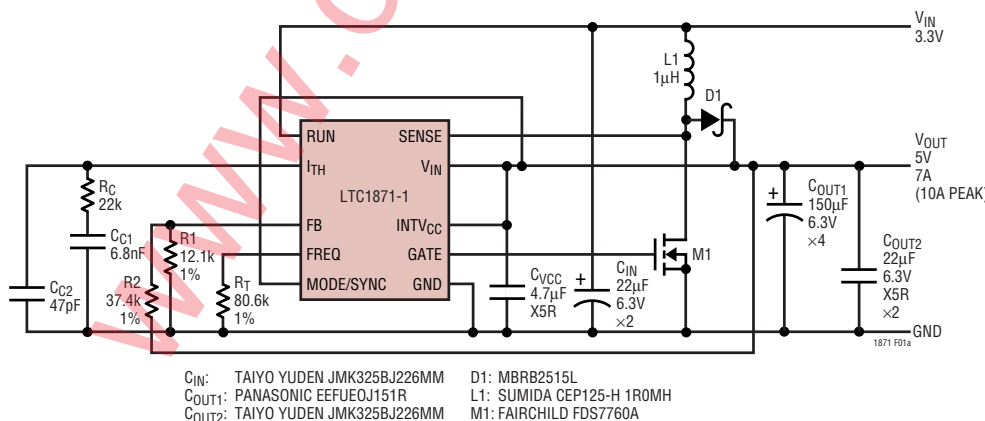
$V_{IN}$
3.3V

L1
1µH

D1

$V_{OUT}$
5V
7A
(10A PEAK)

RUN
SENSE
$I_{TH}$
$V_{IN}$
LTC1871-1
FB
$INTV_{CC}$
FREQ
GATE
MODE/SYNC
GND

$R_C$
22k
$C_{C1}$
6.8nF
$C_{C2}$
47pF
R1
12.1k
1%
R2
37.4k
1%
$R_T$
80.6k
1%

$C_{VCC}$
4.7µF
X5R
$C_{IN}$
22µF
6.3V
×2
M1

$C_{OUT1}$
150µF
6.3V
×4
$C_{OUT2}$
22µF
6.3V
X5R
×2

GND
1871 F01a

$C_{IN}$: TAIYO YUDEN JMK325BJ226MM
$C_{OUT1}$: PANASONIC EEFUEOJ151R
$C_{OUT2}$: TAIYO YUDEN JMK325BJ226MM
D1: MBRB2515L
L1: SUMIDA CEP125-H 1R0MH
M1: FAIRCHILD FDS7760A